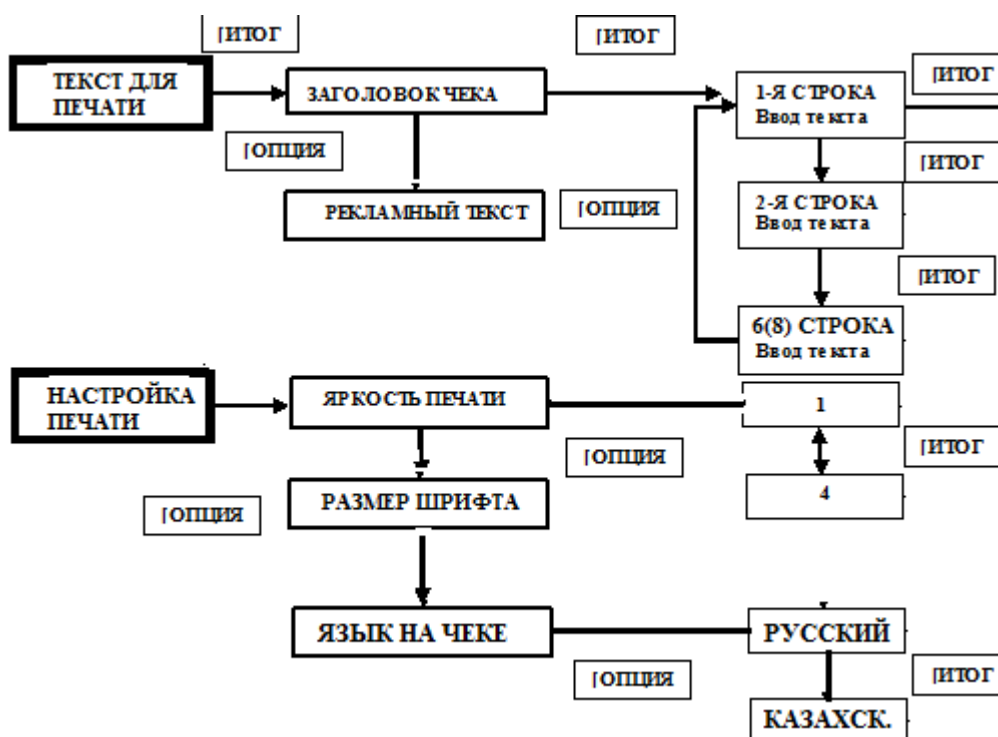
[ИТОГ

[ИТОГ

ТЕКСТ ДЛЯ ПЕЧАТИ

ЗАГОЛОВОК ЧЕКА

1-Я СТРОКА Ввод текста

[ИТОГ

[ОПЦИЯ

[ИТОГ

РЕКЛАМНЫЙ ТЕКСТ

[ОПЦИЯ

2-Я СТРОКА Ввод текста

[ИТОГ

6(8) СТРОКА Ввод текста

НАСТРОЙКА ПЕЧАТИ

ЯРКОСТЬ ПЕЧАТИ

1

[ОПЦИЯ

[ИТОГ

4

[ОПЦИЯ

РАЗМЕР ШРИФТА

ЯЗЫК НА ЧЕКЕ

РУССКИЙ

[ОПЦИЯ

[ИТОГ

КАЗАХСК.